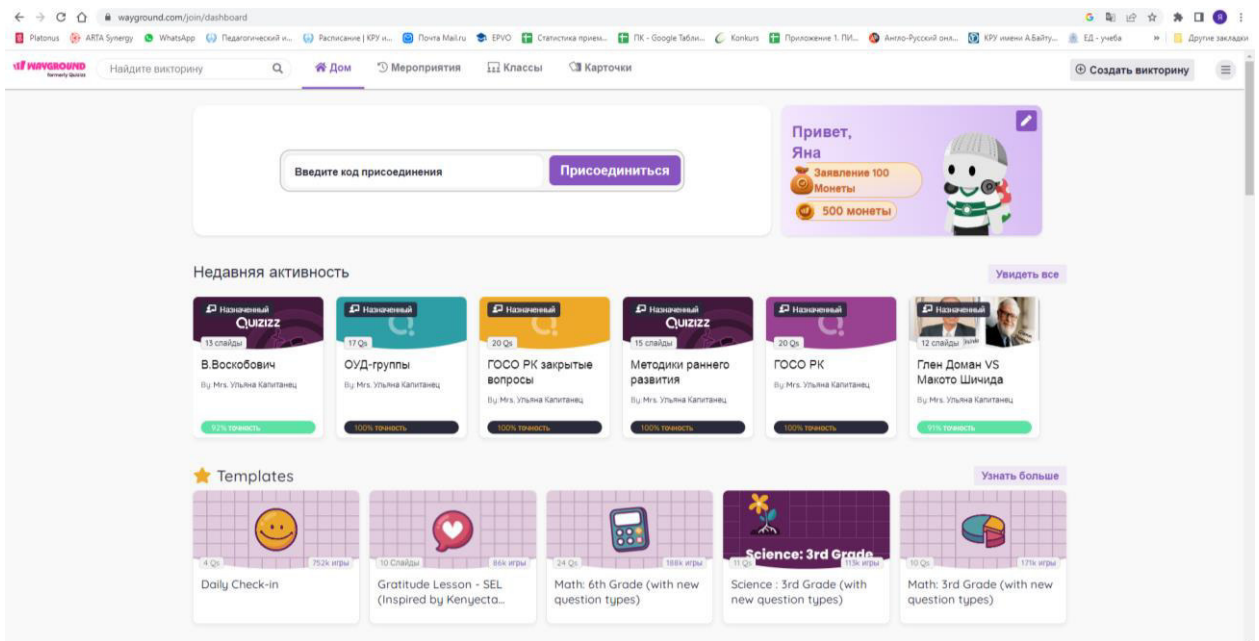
wayground.com/join/dashboard

Platonus ARTA Synergy WhatsApp Педагогический и... Расписание | КРУ и... Почта Mail.ru EPVO Статистика прием... ПК - Google Табли... Konkurs Приложение 1. ПИ... Англо-Русский онл... КРУ имени А.Байту... ЕД - учеба » Другие закладки

WAYGROUND formerly Quizizz Найдите викторину Дом Мероприятия Классы Карточки Создать викторину

Введите код присоединения Присоединиться

Привет, Яна
Заявление 100 Монеты
500 монеты

Недавняя активность Увидеть все

Назначенный QUIZIZZ 13 слайды В.Воскобович By Mrs. Ульяна Капитанец 92% точность

Назначенный 17 Qs ОУД-группы By Mrs. Ульяна Капитанец 100% точность

Назначенный 20 Qs ГОСО РК закрытые вопросы By Mrs. Ульяна Капитанец 100% точность

Назначенный QUIZIZZ 15 слайды Методики раннего развития By Mrs. Ульяна Капитанец 100% точность

Назначенный 20 Qs ГОСО РК By Mrs. Ульяна Капитанец 100% точность

Назначенный 12 слайды Глен Доман VS Макото Шичида By Mrs. Ульяна Капитанец 91% точность

Templates Узнать больше

4 Qs 752k игры Daily Check-in

10 Слайды 86k игры Gratitude Lesson - SEL (Inspired by Kenyecta...

24 Qs 188k игры Math: 6th Grade (with new question types)

Science: 3rd Grade 11 Qs 113k игры Science : 3rd Grade (with new question types)

10 Qs 171k игры Math: 3rd Grade (with new question types)